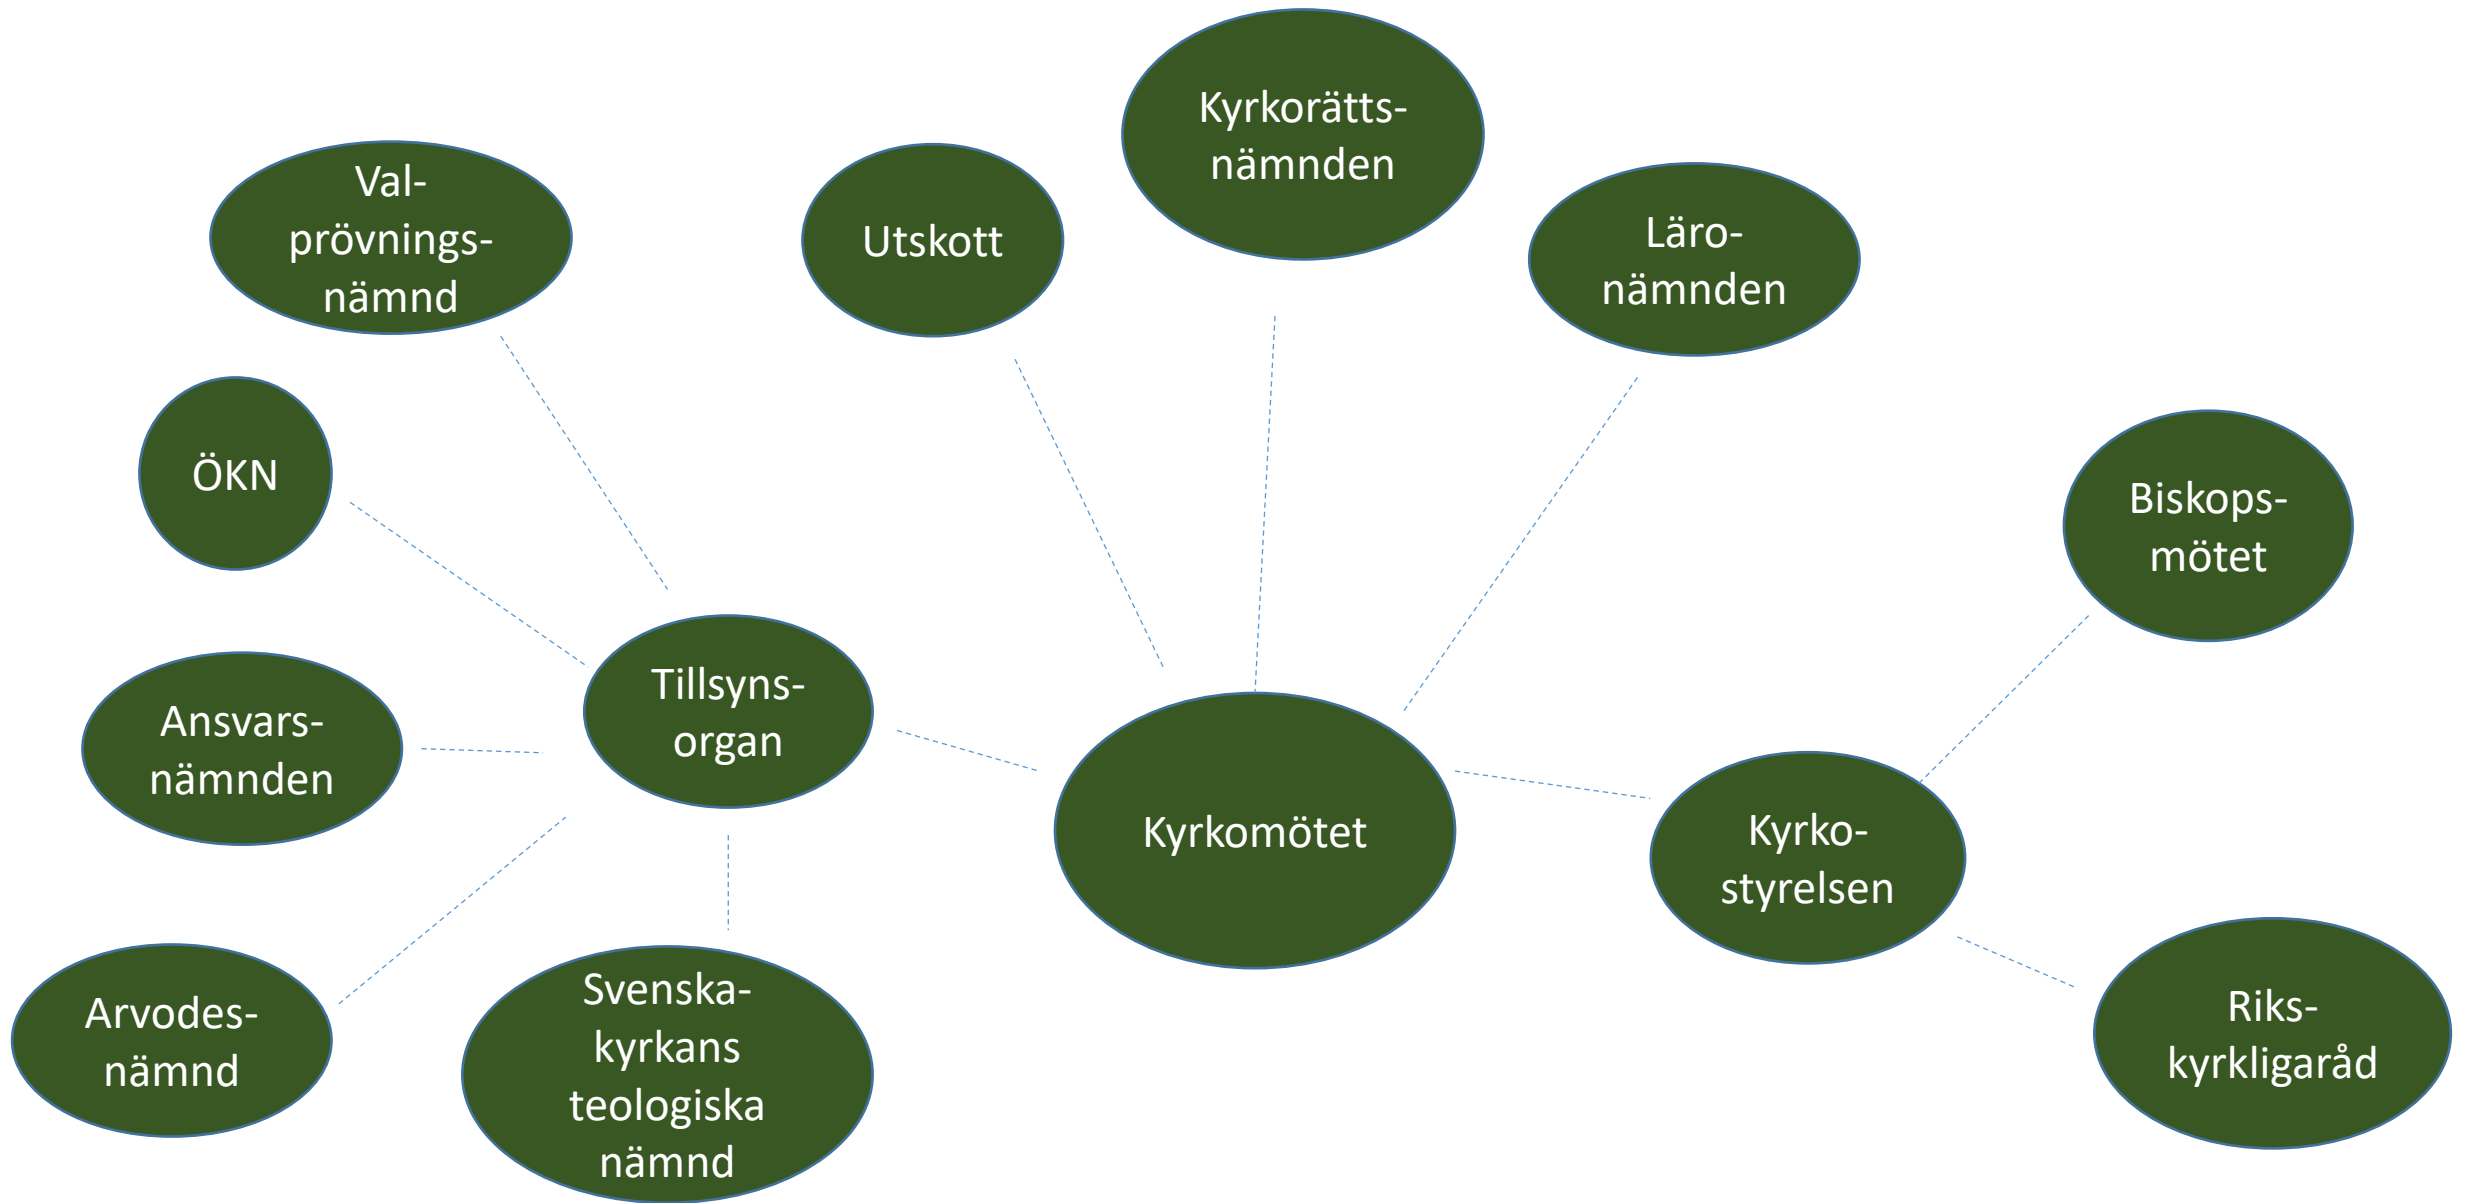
Kyrkorätts-nämnden

Val-prövnings-nämnd

Utskott

Läro-nämnden

ÖKN

Biskops-mötet

Tillsyns-organ

Ansvars-nämnden

Kyrkomötet

Kyrko-styrelsen

Arvodes-nämnd

Svenska-kyrkans teologiska nämnd

Riks-kyrkligaråd